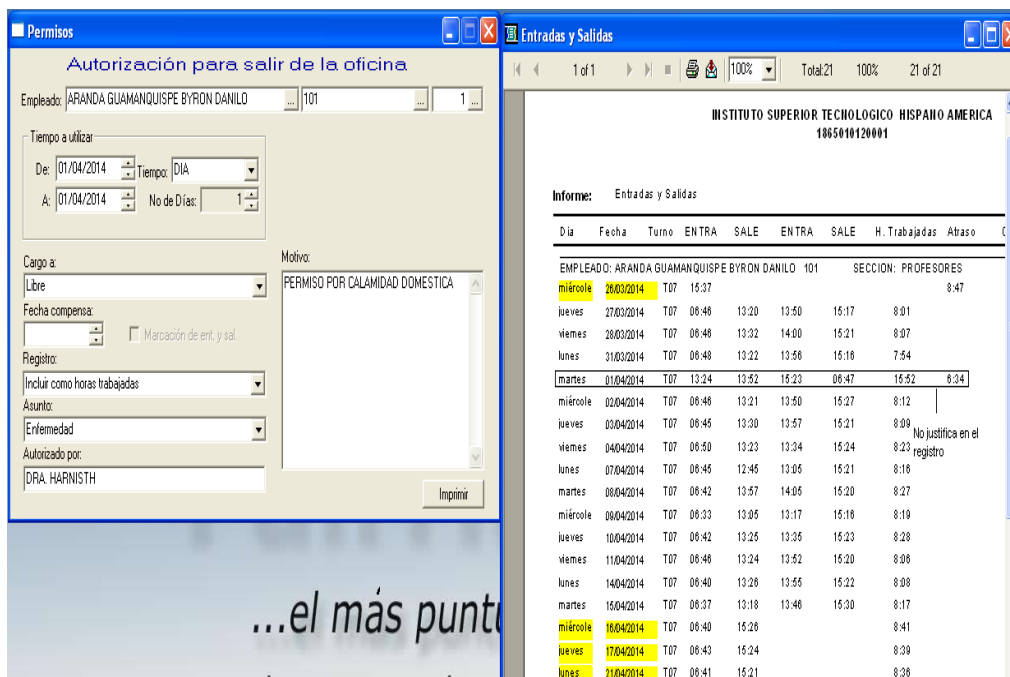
Permisos

Autorización para salir de la oficina

Empleado: ARANDA GUAMANQUISPE BYRON DANILO ... 101 ... 1 ...

Tiempo a utilizar
De: 01/04/2014 Tiempo: DIA
A: 01/04/2014 No de Días: 1

Cargo a:
Libre
Fecha compensa:
Marcación de ent. y sal.
Registro:
Incluir como horas trabajadas
Asunto:
Enfermedad
Autorizado por:
DRA. HARNISTH

Motivo:
PERMISO POR CALAMIDAD DOMESTICA

Imprimir

...el más punt

Entradas y Salidas

1 of 1 100% Total:21 100% 21 of 21

INSTITUTO SUPERIOR TECNOLOGICO HISPANO AMERICA
1865010120001

Informe: Entradas y Salidas

| Dia | Fecha | Turno | ENTRA | SALE | ENTRA | SALE | H. Trabajadas | Atraso |
|---|---|---|---|---|---|---|---|---|
| EMPLEADO: ARANDA GUAMANQUISPE BYRON DANILO 101 | | | | | | SECCION: PROFESORES | | |
| miércole | 26/03/2014 | T07 | 15:37 | | | | | 8:47 |
| jueves | 27/03/2014 | T07 | 06:46 | 13:20 | 13:50 | 15:17 | 8:01 | |
| viernes | 28/03/2014 | T07 | 06:46 | 13:32 | 14:00 | 15:21 | 8:07 | |
| lunes | 31/03/2014 | T07 | 06:48 | 13:22 | 13:56 | 15:16 | 7:54 | |
| martes | 01/04/2014 | T07 | 13:24 | 13:52 | 15:23 | 06:47 | 15:52 | 6:34 |
| miércole | 02/04/2014 | T07 | 06:46 | 13:21 | 13:50 | 15:27 | 8:12 | |
| jueves | 03/04/2014 | T07 | 06:45 | 13:30 | 13:57 | 15:21 | 8:09 | |
| viernes | 04/04/2014 | T07 | 06:50 | 13:23 | 13:34 | 15:24 | 8:23 | |
| lunes | 07/04/2014 | T07 | 06:45 | 12:45 | 13:05 | 15:21 | 8:16 | |
| martes | 08/04/2014 | T07 | 06:42 | 13:57 | 14:05 | 15:20 | 8:27 | |
| miércole | 09/04/2014 | T07 | 06:33 | 13:05 | 13:17 | 15:16 | 8:19 | |
| jueves | 10/04/2014 | T07 | 06:42 | 13:25 | 13:35 | 15:23 | 8:28 | |
| viernes | 11/04/2014 | T07 | 06:46 | 13:24 | 13:52 | 15:20 | 8:06 | |
| lunes | 14/04/2014 | T07 | 06:40 | 13:26 | 13:55 | 15:22 | 8:08 | |
| martes | 15/04/2014 | T07 | 06:37 | 13:18 | 13:46 | 15:30 | 8:17 | |
| miércole | 16/04/2014 | T07 | 06:40 | 15:26 | | | 8:41 | |
| jueves | 17/04/2014 | T07 | 06:43 | 15:24 | | | 8:39 | |
| lunes | 21/04/2014 | T07 | 06:41 | 15:21 | | | 8:36 | |

No justifica en el registro